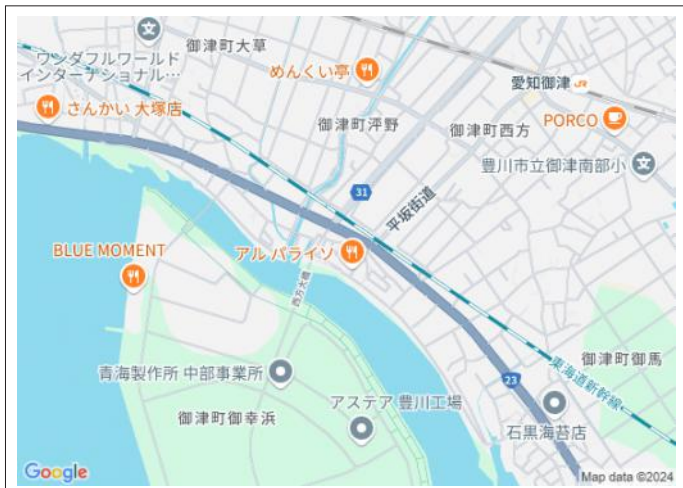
ワンダフルワールド インターナショナル…
御津町大草
めんくい亭
愛知御津
さんかい 大塚店
御津町泙野
御津町西方
PORCO
豊川市立御津南部小
31
平坂街道
BLUE MOMENT
アル パライソ
西方大橋
青海製作所 中部事業所
御津町御馬
東海道新幹線
23
御津町御幸浜
アステア 豊川工場
石黒海苔店
Google
Map data ©2024